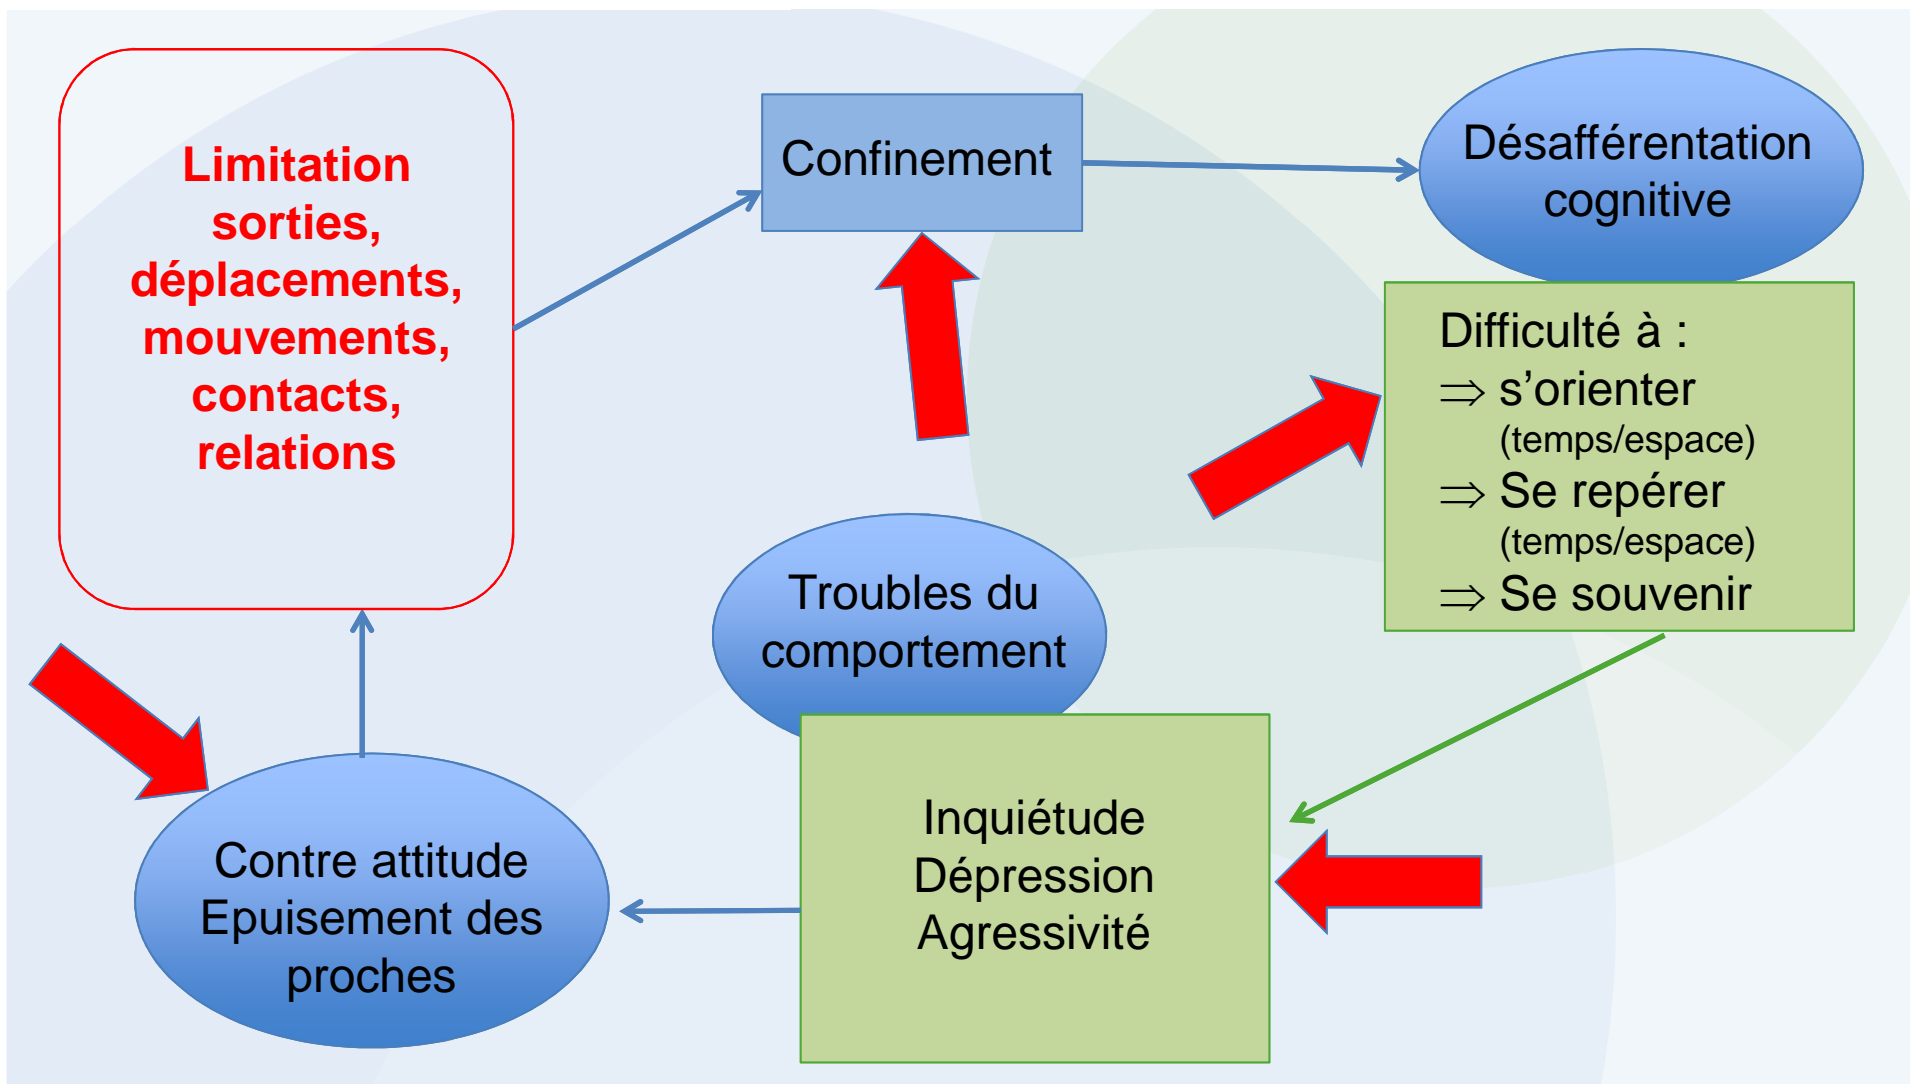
Limitation sorties, déplacements, mouvements, contacts, relations

Confinement

Désafférentation cognitive

Difficulté à :
$\Rightarrow$ s'orienter (temps/espace)
$\Rightarrow$ Se repérer (temps/espace)
$\Rightarrow$ Se souvenir

Troubles du comportement

Inquiétude
Dépression
Agressivité

Contre attitude
Epuisement des proches